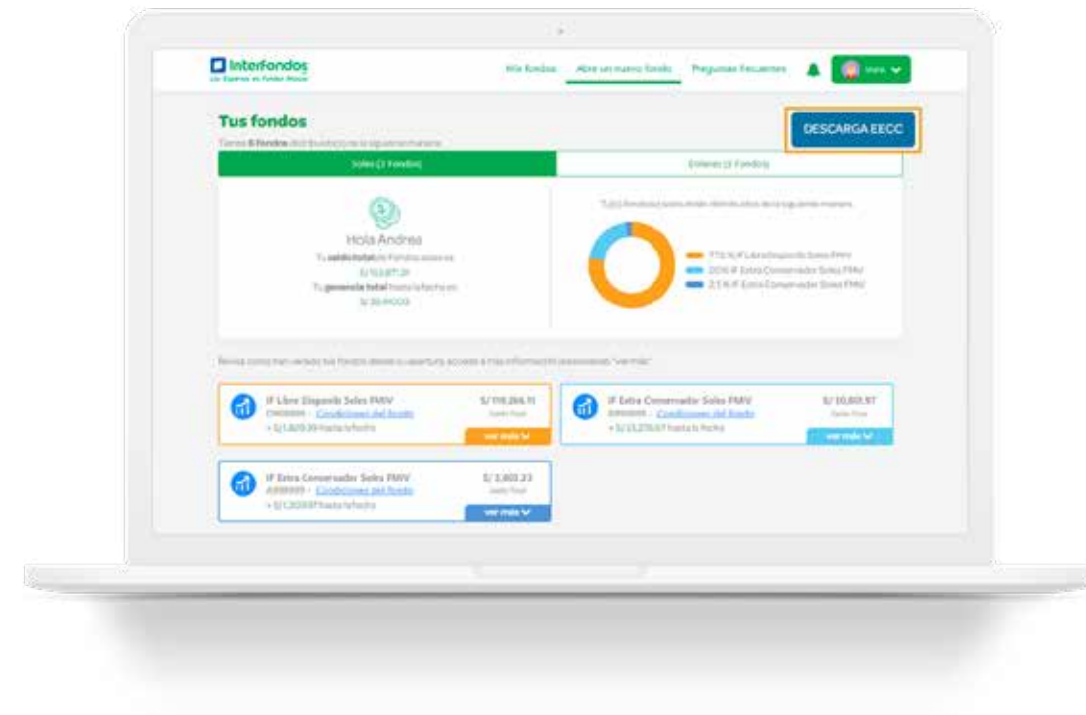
Interfondos
Mis fondos   Abre un nuevo fondo   Preguntas frecuentes

Tus fondos
Tienes 3 fondos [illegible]

DESCARGA EECC

Soles (3 Fondos)   Dólares (1 Fondo)

Hola Andrea
Tu saldo total de Fondos soles es
S/ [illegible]
Tu ganancia total hasta la fecha es
S/ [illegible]

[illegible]

77.5 % IF Libre Disponib Soles FMIV
20 % IF Extra Conservador Soles FMIV
2.5 % IF Extra Conservador Soles FMIV

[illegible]

IF Libre Disponib Soles FMIV
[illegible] · Condiciones del fondo
+ S/ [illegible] hasta la fecha
S/ 119,266.11
ver más

IF Extra Conservador Soles FMIV
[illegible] · Condiciones del fondo
+ S/ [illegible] hasta la fecha
S/ 10,801.97
ver más

IF Extra Conservador Soles FMIV
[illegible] · Condiciones del fondo
+ S/ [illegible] hasta la fecha
S/ 3,803.23
ver más